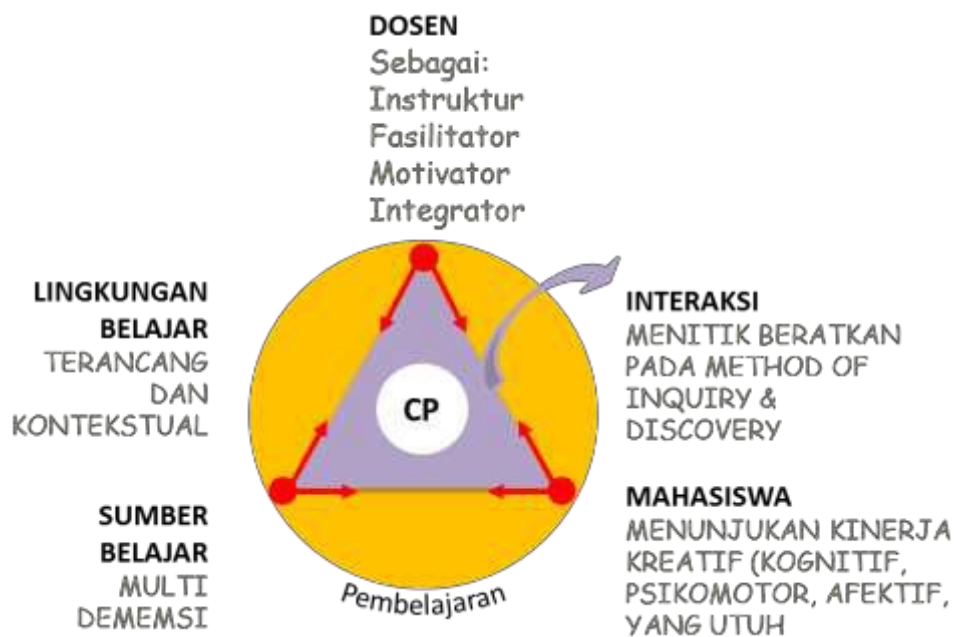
DOSEN
Sebagai:
Instruktur
Fasilitator
Motivator
Integrator

LINGKUNGAN BELAJAR
TERANCANG DAN KONTEKSTUAL

INTERAKSI
MENITIK BERATKAN PADA METHOD OF INQUIRY & DISCOVERY

CP

SUMBER BELAJAR
MULTI DEMEMSI

Pembelajaran

MAHASISWA
MENUNJUKAN KINERJA KREATIF (KOGNITIF, PSIKOMOTOR, AFEKTIF, YANG UTUH